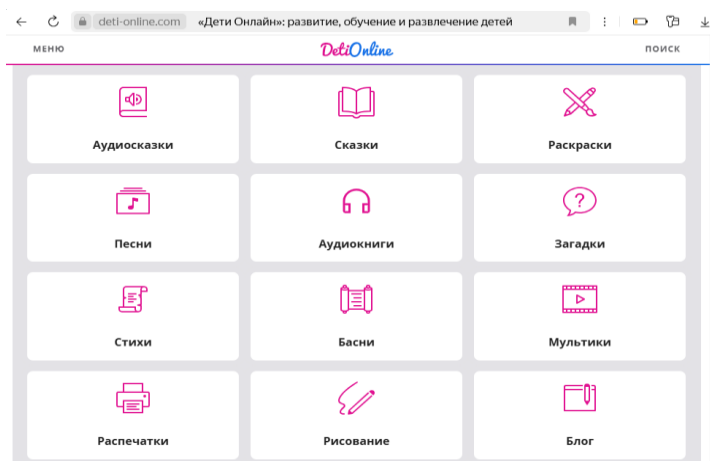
deti-online.com «Дети Онлайн»: развитие, обучение и развлечение детей

МЕНЮ DetiOnline ПОИСК

Аудиосказки

Сказки

Раскраски

Песни

Аудиокниги

Загадки

Стихи

Басни

Мультики

Распечатки

Рисование

Блог